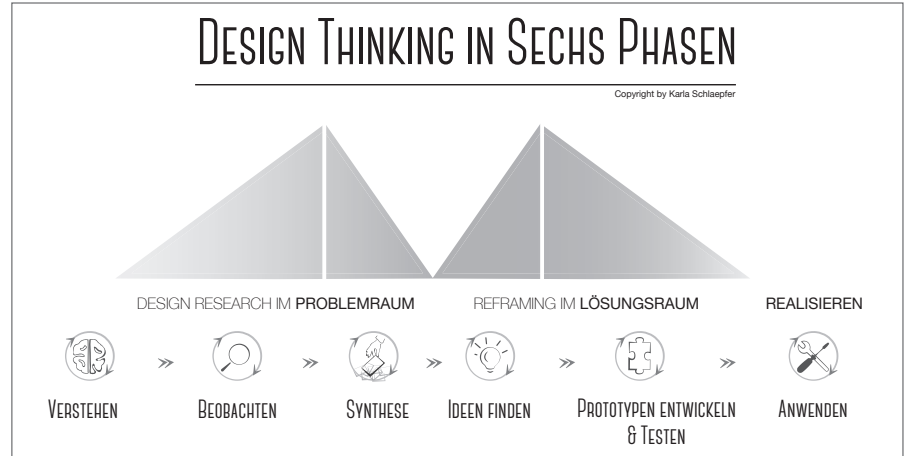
Design Thinking in Sechs Phasen

Copyright by Karla Schlaepfer

DESIGN RESEARCH IM PROBLEMRAUM

REFRAMING IM LÖSUNGSRAUM

REALISIEREN

Verstehen » Beobachten » Synthese » Ideen finden » Prototypen entwickeln & Testen » Anwenden